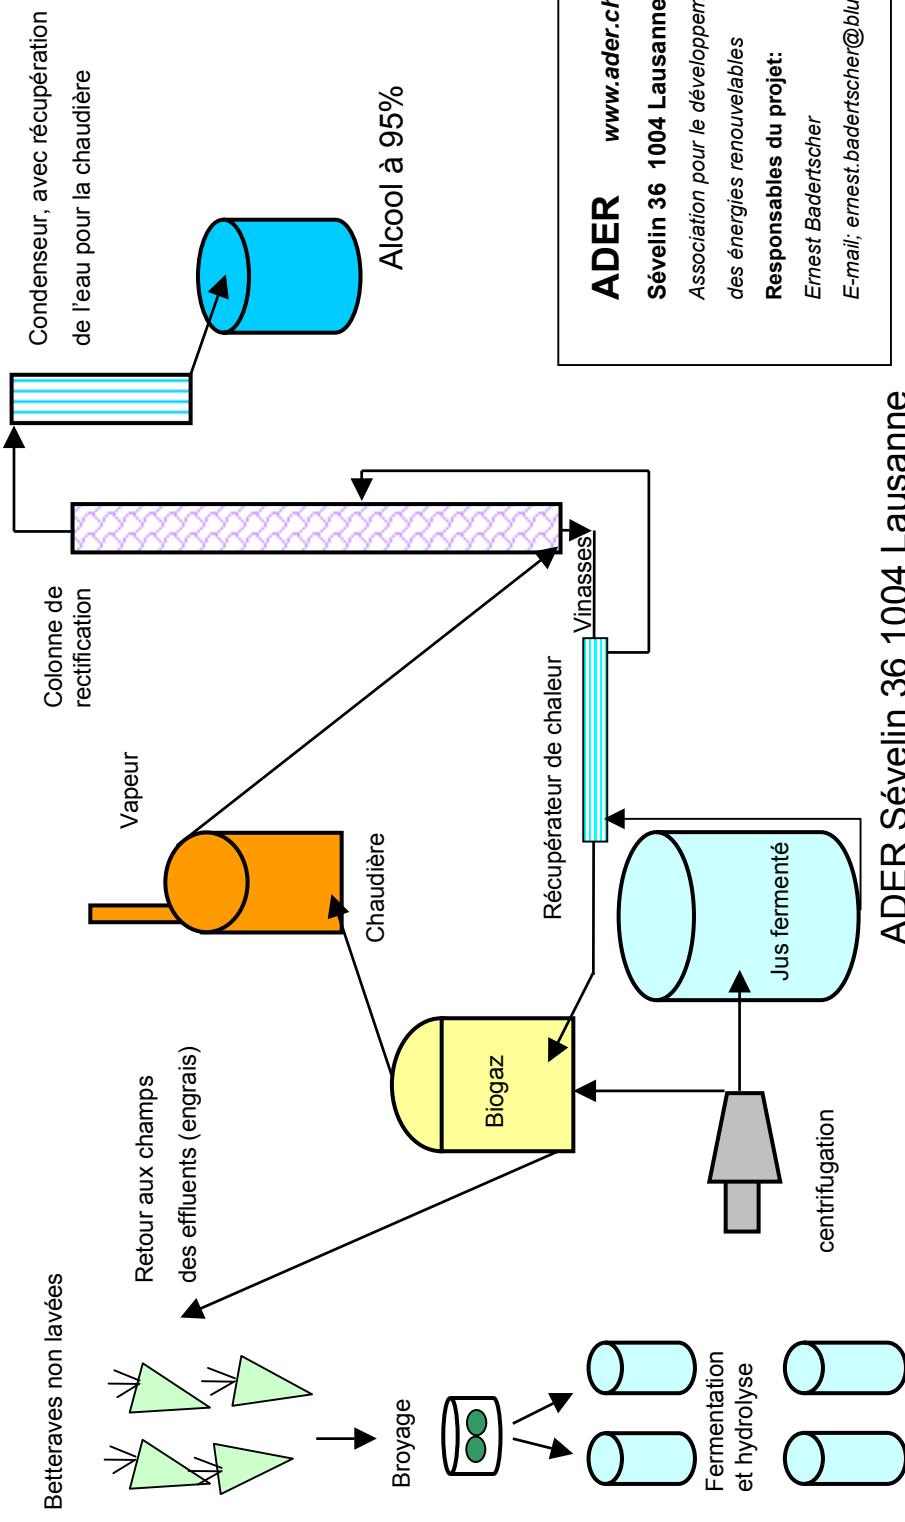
Betteraves non lavées

Broyage

Fermentation et hydrolyse

Retour aux champs des effluents (engrais)

centrifugation

Biogaz

Chaudière

Vapeur

Jus fermenté

Récupérateur de chaleur

Vinasses

Colonne de rectification

Condenseur, avec récupération de l'eau pour la chaudière

Alcool à 95%

ADER Sévelin 36 1004 Lausanne

ADER www.ader.ch
Sévelin 36 1004 Lausanne
Association pour le développem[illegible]
des énergies renouvelables
Responsables du projet:
Ernest Badertscher
E-mail: ernest.badertscher@blu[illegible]